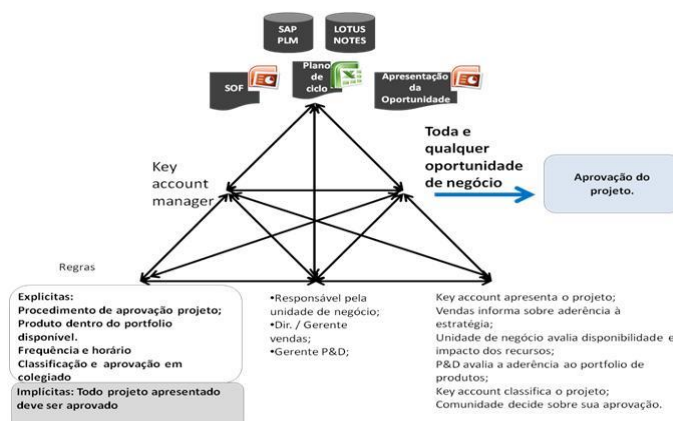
SAP PLM

LOTUS NOTES

SOF

Plano de ciclo

Apresentação da Oportunidade

Toda e qualquer oportunidade de negócio

Aprovação do projeto.

Key account manager

Regras

Explicitas:
Procedimento de aprovação projeto;
Produto dentro do portfolio disponível.
Frequência e horário
Classificação e aprovação em colegiado

Implicitas: Todo projeto apresentado deve ser aprovado

•Responsável pela unidade de negócio;
•Dir. / Gerente vendas;
•Gerente P&D;

Key account apresenta o projeto;
Vendas informa sobre aderência à estratégia;
Unidade de negócio avalia disponibilidade e impacto dos recursos;
P&D avalia a aderência ao portfolio de produtos;
Key account classifica o projeto;
Comunidade decide sobre sua aprovação.